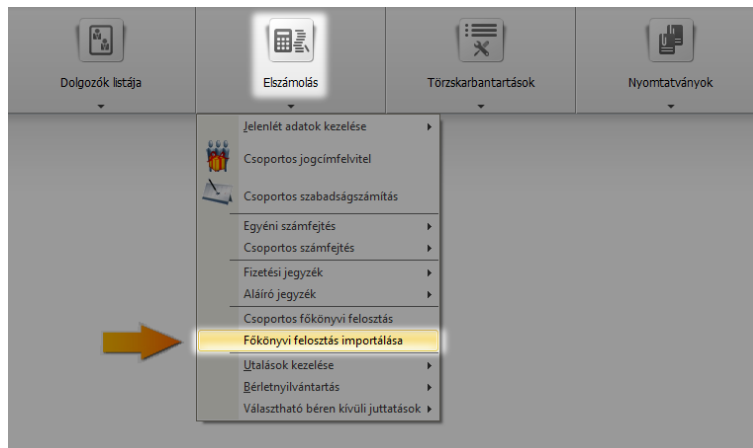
Dolgozók listája

Elszámolás

Törzskarbantartások

Nyomtatványok

Jelenlét adatok kezelése

Csoportos jogcímfelvitel

Csoportos szabadságszámítás

Egyéni számfejtés

Csoportos számfejtés

Fizetési jegyzék

Aláíró jegyzék

Csoportos főkönyvi felosztás

Főkönyvi felosztás importálása

Utalások kezelése

Bérletnyilvántartás

Választható béren kívüli juttatások